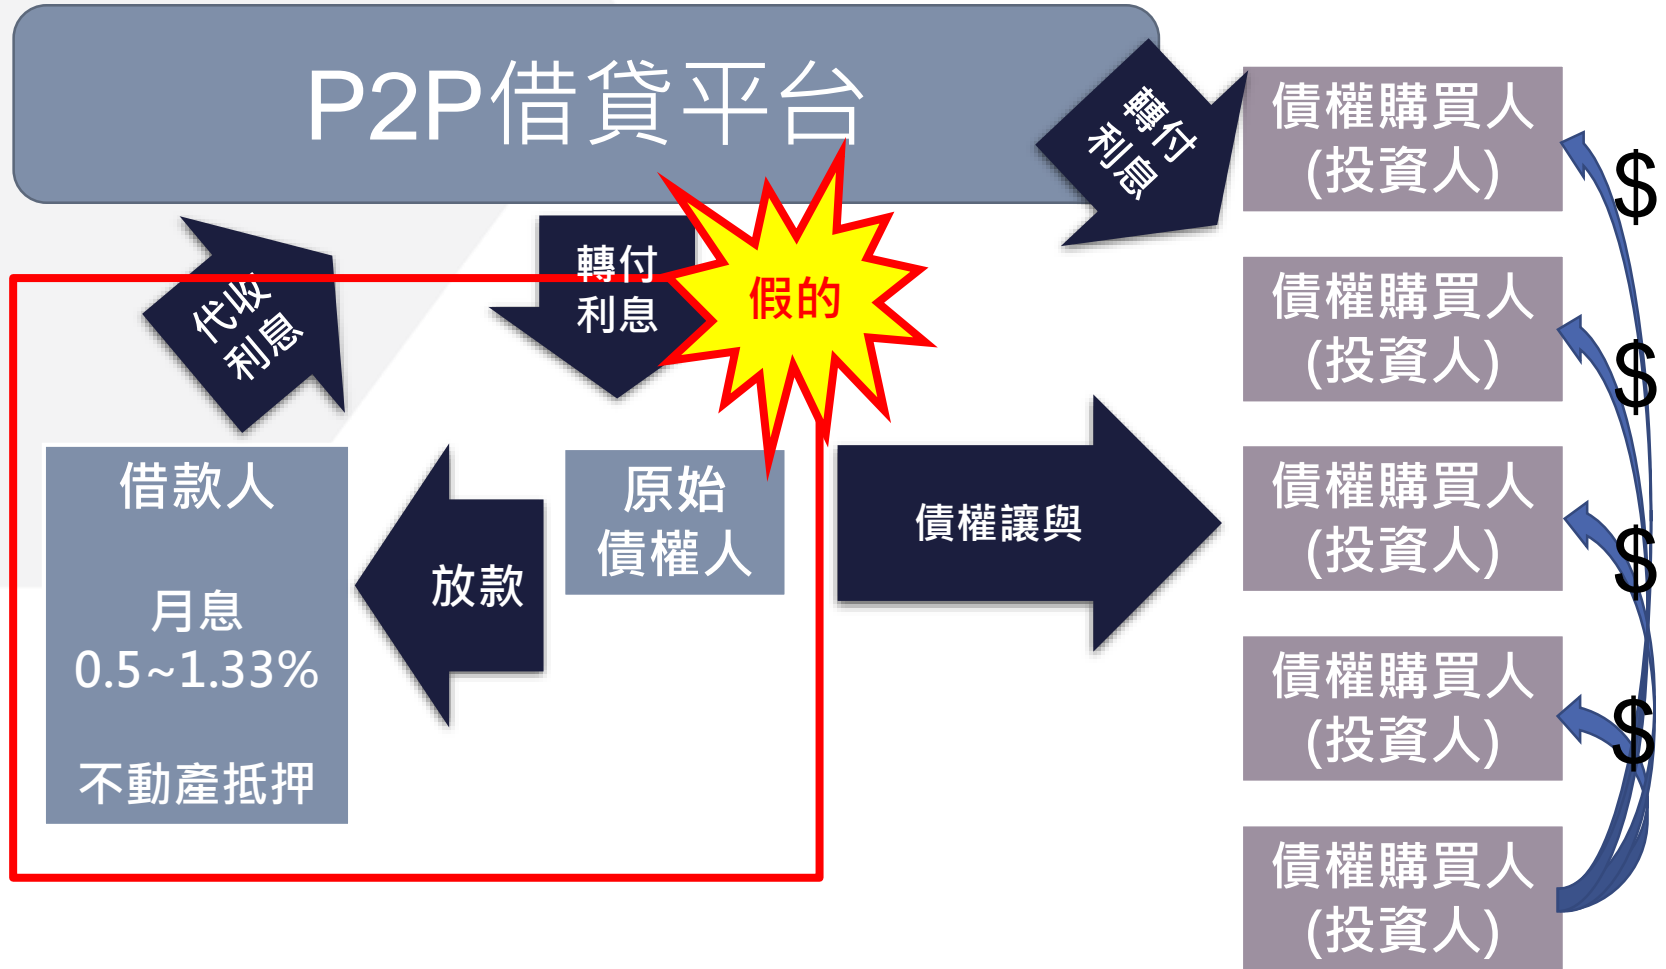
P2P借貸平台

轉付
利息

債權購買人
(投資人)

$

代收
利息

轉付
利息

假的

債權購買人
(投資人)

$

借款人

月息
0.5~1.33%

不動產抵押

放款

原始
債權人

債權讓與

債權購買人
(投資人)

$

債權購買人
(投資人)

$

債權購買人
(投資人)